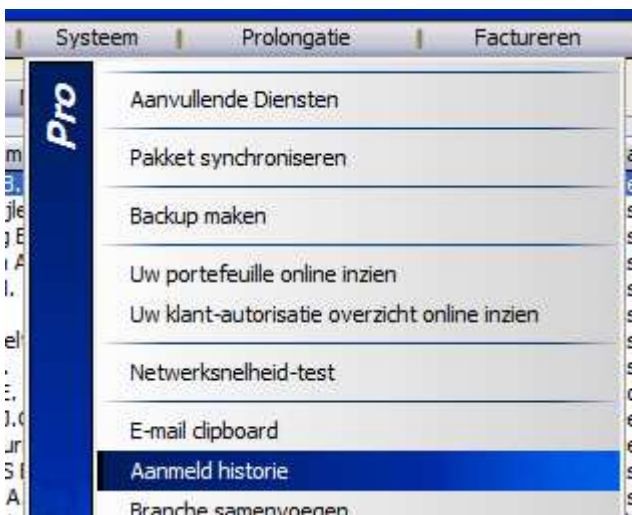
Systeem | Prolongatie | Factureren

Pro

Aanvullende Diensten

Pakket synchroniseren

Backup maken

Uw portefeuille online inzien

Uw klant-autorisatie overzicht online inzien

Netwerksnelheid-test

E-mail clipboard

Aanmeld historie

Branche samenvoegen